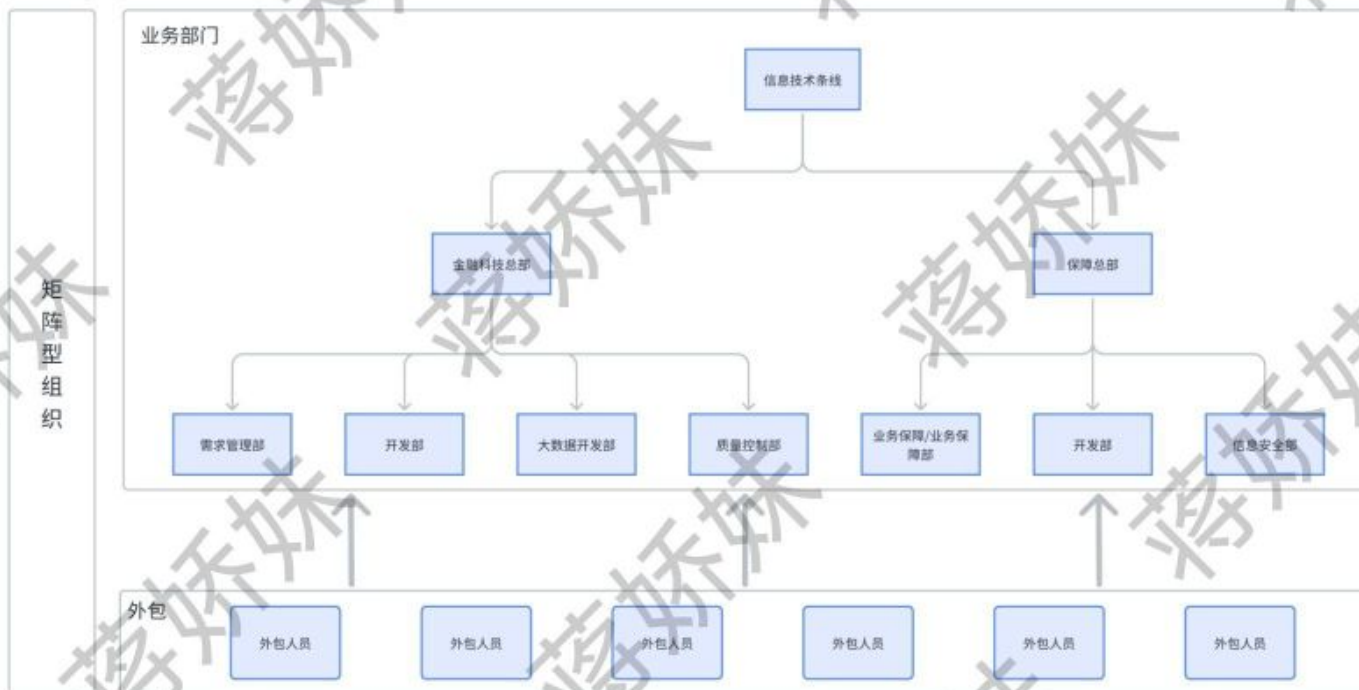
矩阵型组织

业务部门

信息技术条线

金融科技总部

保障总部

需求管理部

开发部

大数据开发部

质量控制部

业务保障/业务保障部

开发部

信息安全部

外包

外包人员

外包人员

外包人员

外包人员

外包人员

外包人员

蒋娇妹